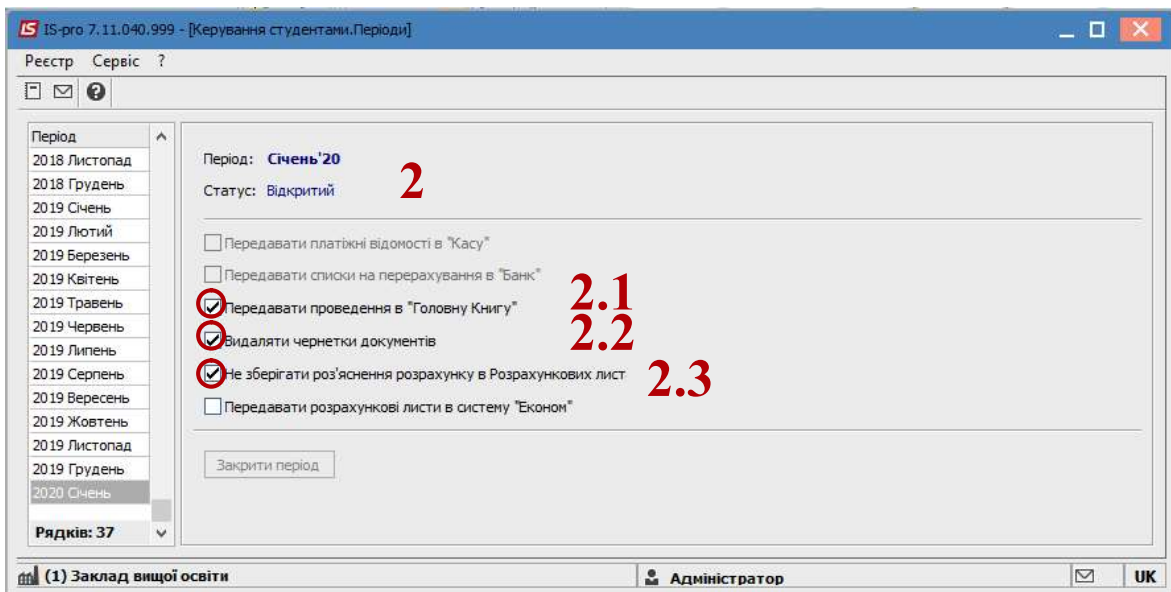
IS IS-pro 7.11.040.999 - [Керування студентами.Періоди]

Реєстр Сервіс ?

Період
2018 Листопад
2018 Грудень
2019 Січень
2019 Лютий
2019 Березень
2019 Квітень
2019 Травень
2019 Червень
2019 Липень
2019 Серпень
2019 Вересень
2019 Жовтень
2019 Листопад
2019 Грудень
2020 Січень
Рядків: 37

Період: Січень'20
Статус: Відкритий
2

Передавати платіжні відомості в "Касу"
Передавати списки на перерахування в "Банк"
Передавати проведення в "Головну Книгу" 2.1
Видаляти чернетки документів 2.2
Не зберігати роз'яснення розрахунку в Розрахункових лист 2.3
Передавати розрахункові листи в систему "Економ"

Закрити період

(1) Заклад вищої освіти
Адміністратор
UK